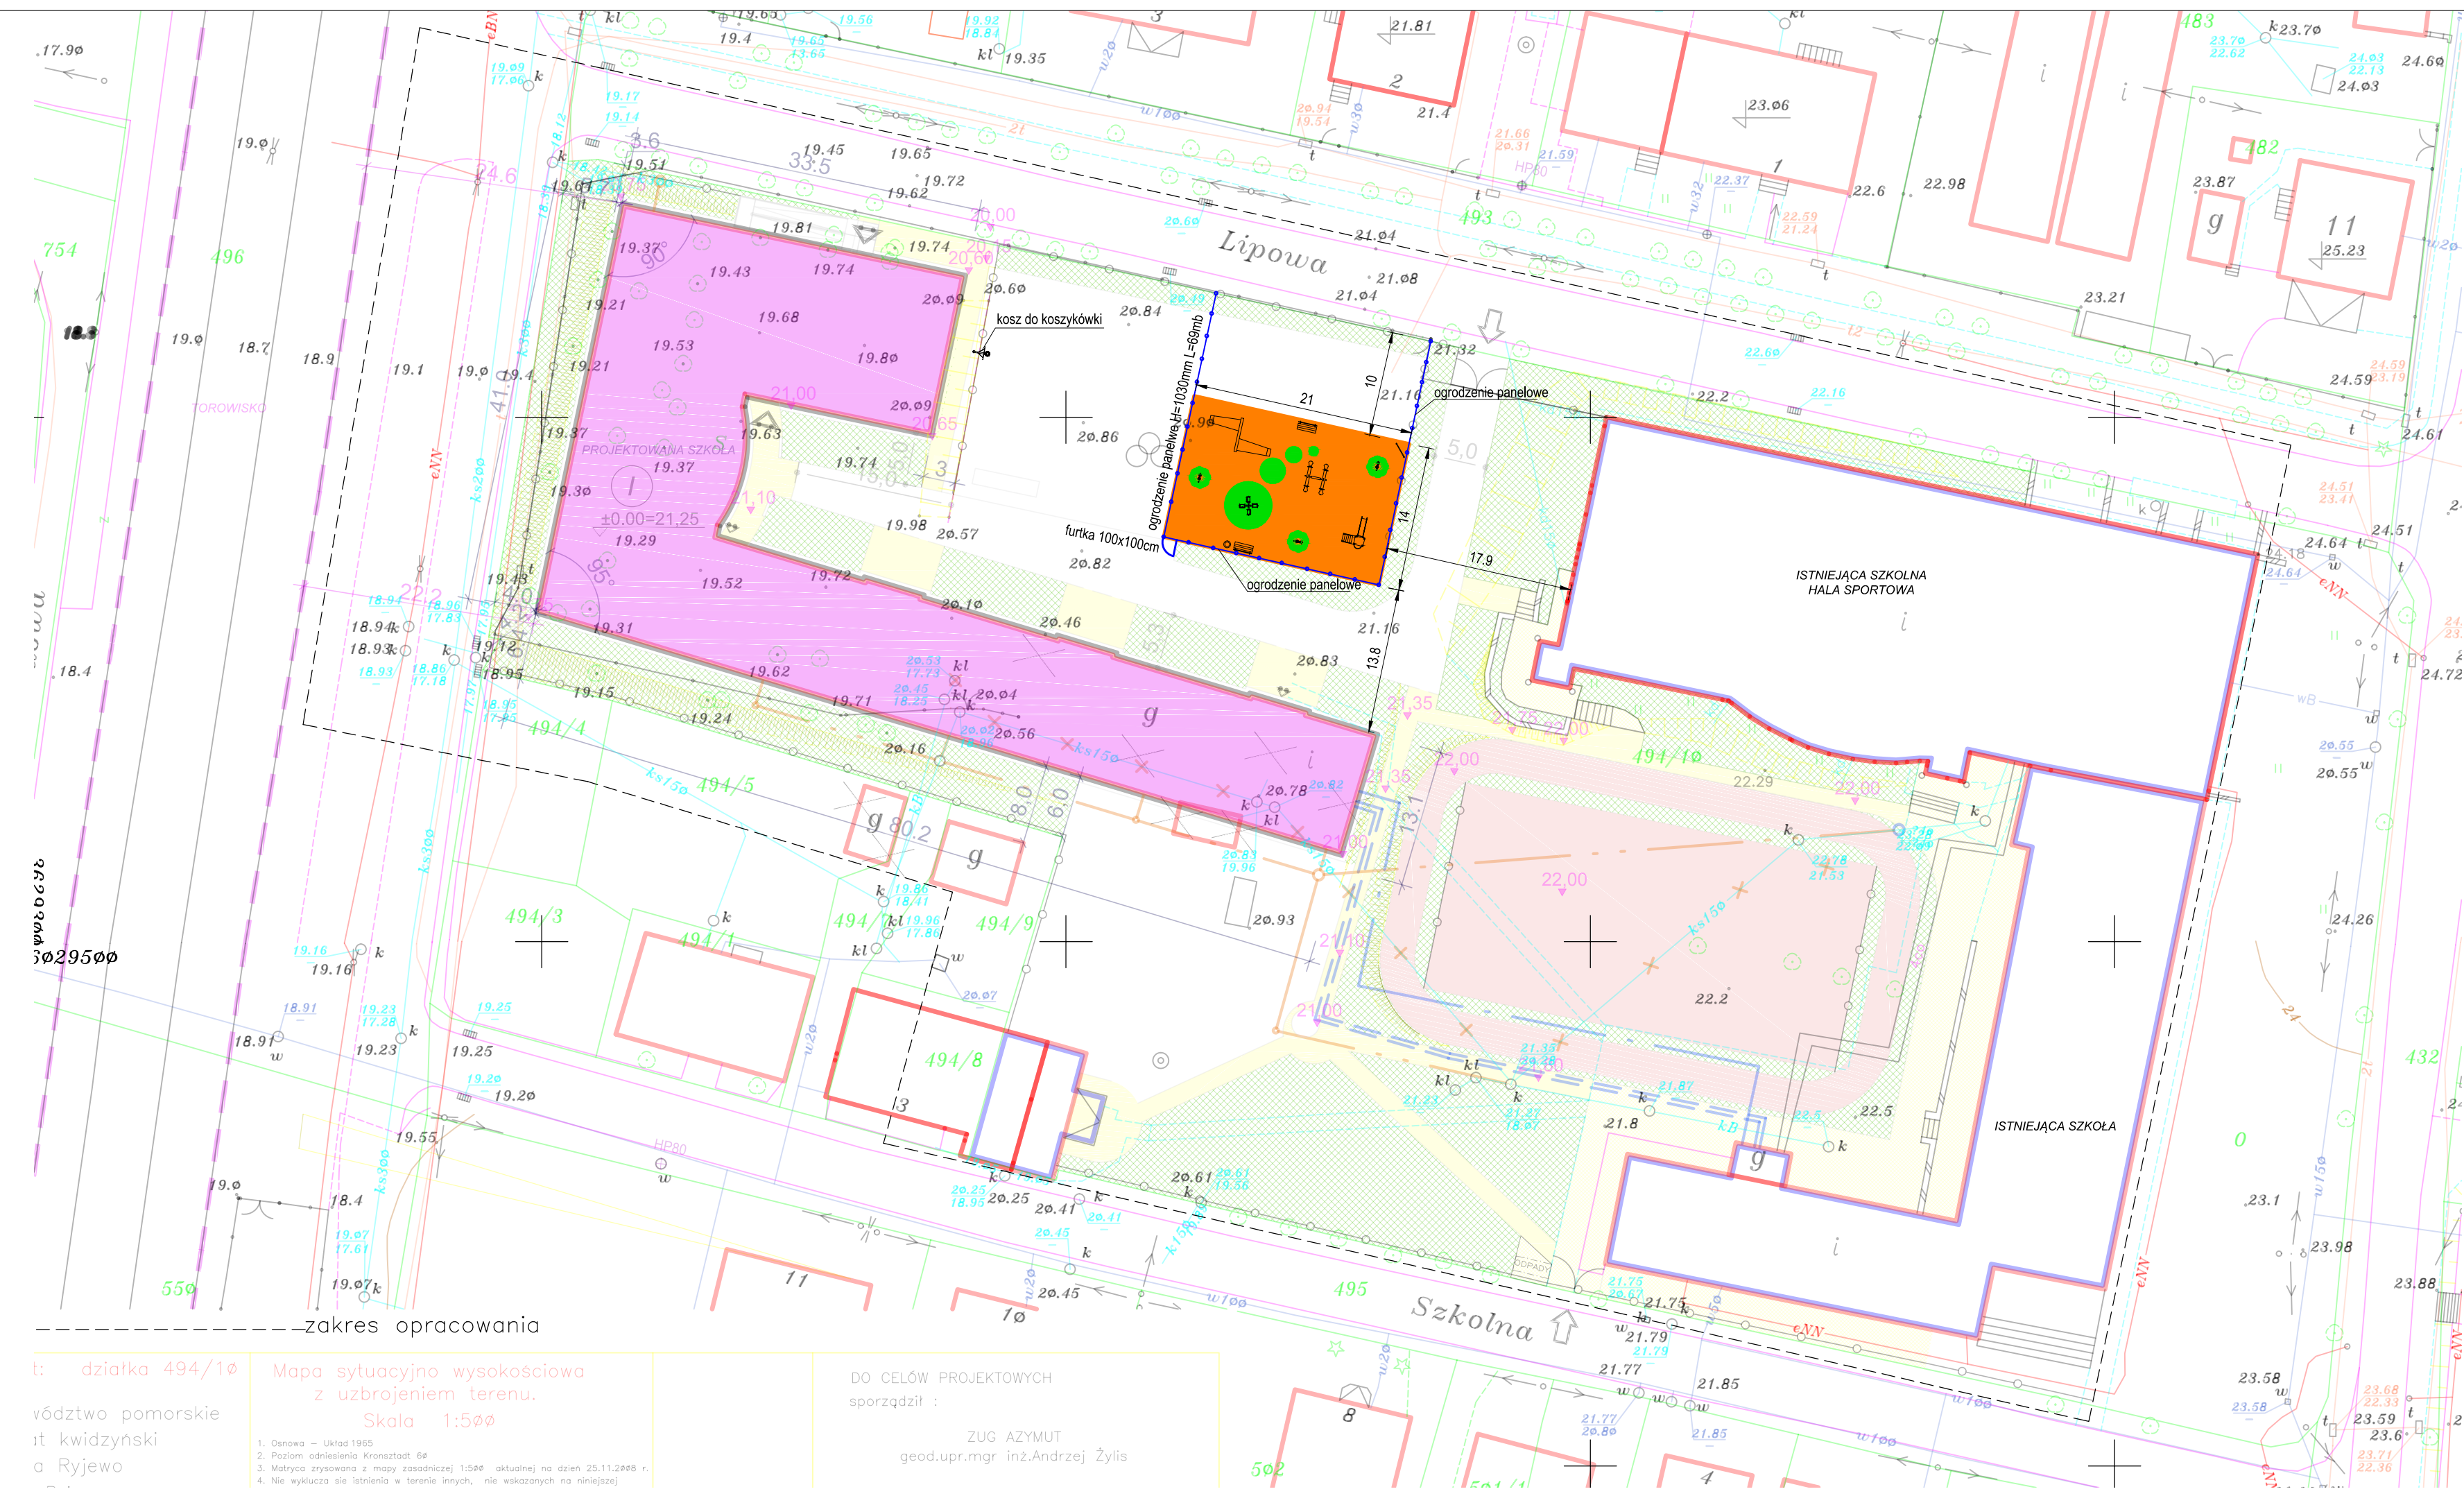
Lipowa

Szkolna

kosz do koszykówki

ogrodzenie panelowe H=1030mm L=69mb

ogrodzenie panelowe

ogrodzenie panelowe

furtka 100x100cm

21

10

14

17.9

13.8

PROJEKTOWANA SZKOŁA

±0.00=21,25

ISTNIEJĄCA SZKOLNA HALA SPORTOWA

ISTNIEJĄCA SZKOŁA

TOROWISKO

494/4

494/5

494/3

494/1

494/7

494/9

494/8

494/10

493

495

496

754

550

432

482

483

502

zakres opracowania

działka 494/10

województwo pomorskie

powiat kwidzyński

gmina Ryjewo

Mapa sytuacyjno wysokościowa z uzbrojeniem terenu.

Skala 1:500

1. Osnowa – Układ 1965
2. Poziom odniesienia Kronsztadt 60
3. Matryca zrysowana z mapy zasadniczej 1:500 aktualnej na dzień 25.11.2008 r.
4. Nie wyklucza się istnienia w terenie innych, nie wskazanych na niniejszej

DO CELÓW PROJEKTOWYCH

sporządził :

ZUG AZYMUT

geod.upr.mgr inż.Andrzej Żylis

5029500